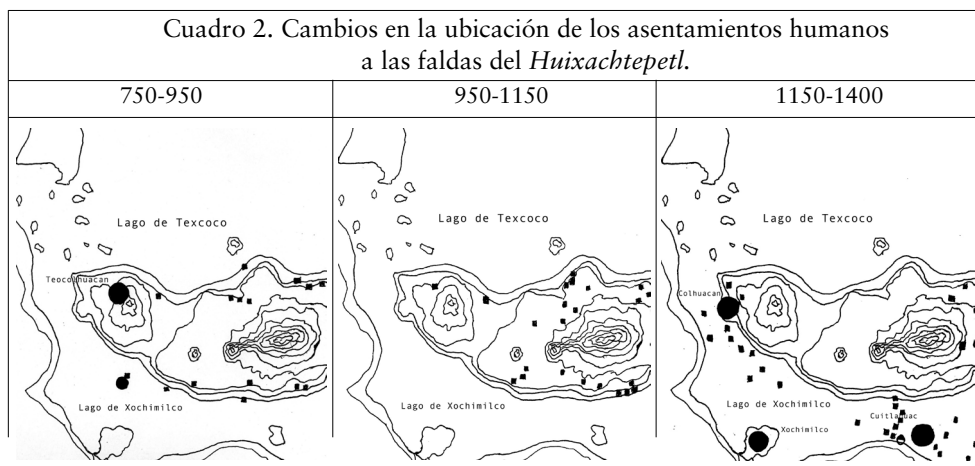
Cuadro 2. Cambios en la ubicación de los asentamientos humanos a las faldas del *Huixachtepetl*.

| 750-950 | 950-1150 | 1150-1400 |
|---|---|---|
| Lago de Texcoco<br>Teocolhuacan<br>Lago de Xochimilco | Lago de Texcoco<br>Lago de Xochimilco | Lago de Texcoco<br>Colhuacan<br>Lago de Xochimilco<br>Cuitlahuac<br>Xochimilco |